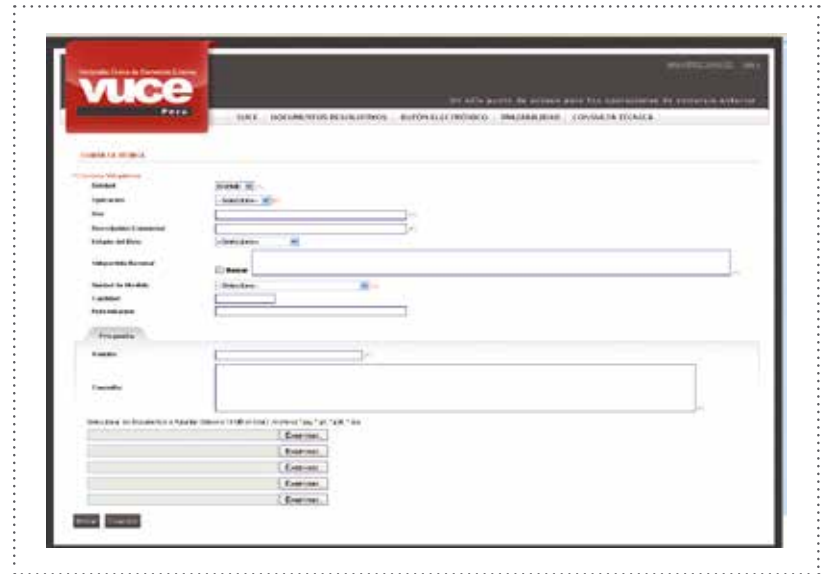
vuce
Perú

SUCE DOCUMENTOS RESOLUTIVOS BUZÓN ELECTRÓNICO TRAZABILIDAD CONSULTA TÉCNICA

CONSULTA TÉCNICA

Entidad
Operación
Bien
Descripción Comercial
Estado del Bien
Subpartida Nacional
Buscar
Unidad de Medida
Cantidad
Presentación

Pregunta

Asunto
Consulta

Examinar...
Examinar...
Examinar...
Examinar...
Examinar...

Enviar Cancelar